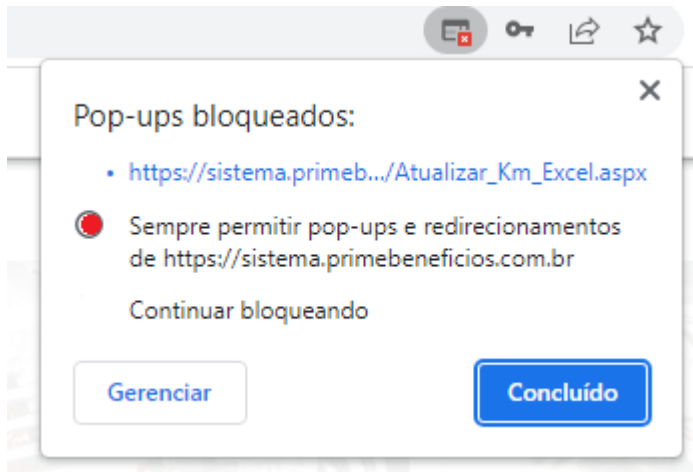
Pop-ups bloqueados:

• https://sistema.primeb.../Atualizar_Km_Excel.aspx

Sempre permitir pop-ups e redirecionamentos de https://sistema.primebeneficios.com.br

Continuar bloqueando

Gerenciar

Concluído